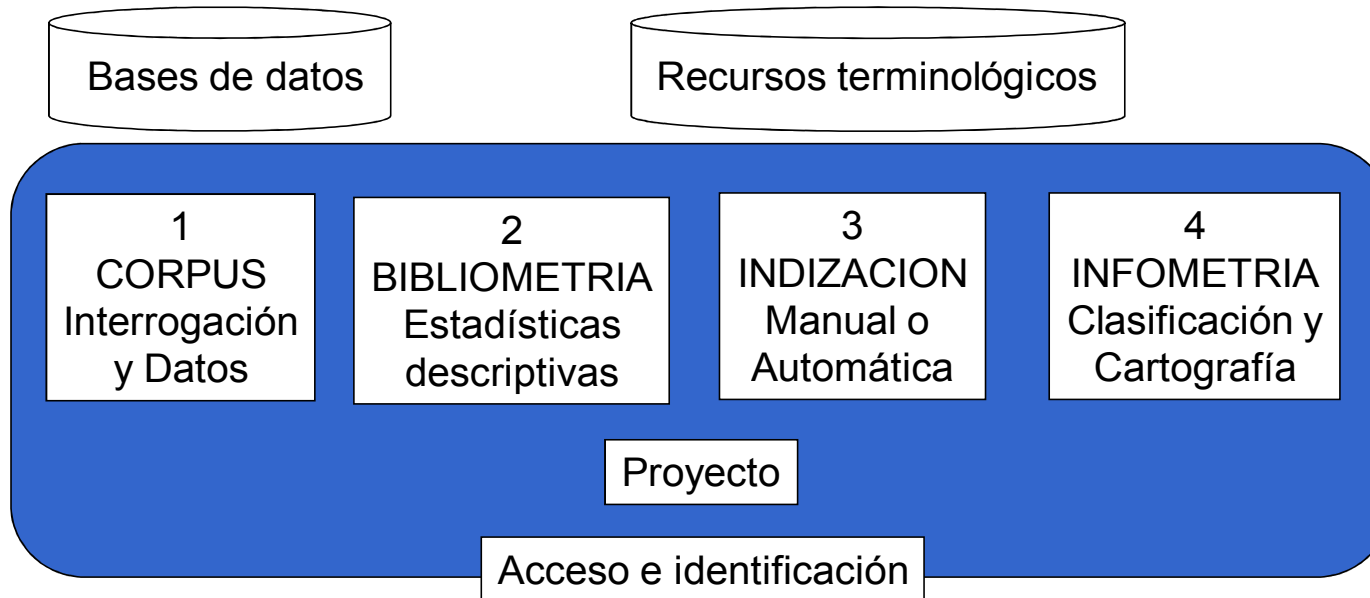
Bases de datos

Recursos terminológicos

1
CORPUS
Interrogación y Datos

2
BIBLIOMETRIA
Estadísticas descriptivas

3
INDIZACION
Manual o Automática

4
INFOMETRIA
Clasificación y Cartografía

Proyecto

Acceso e identificación